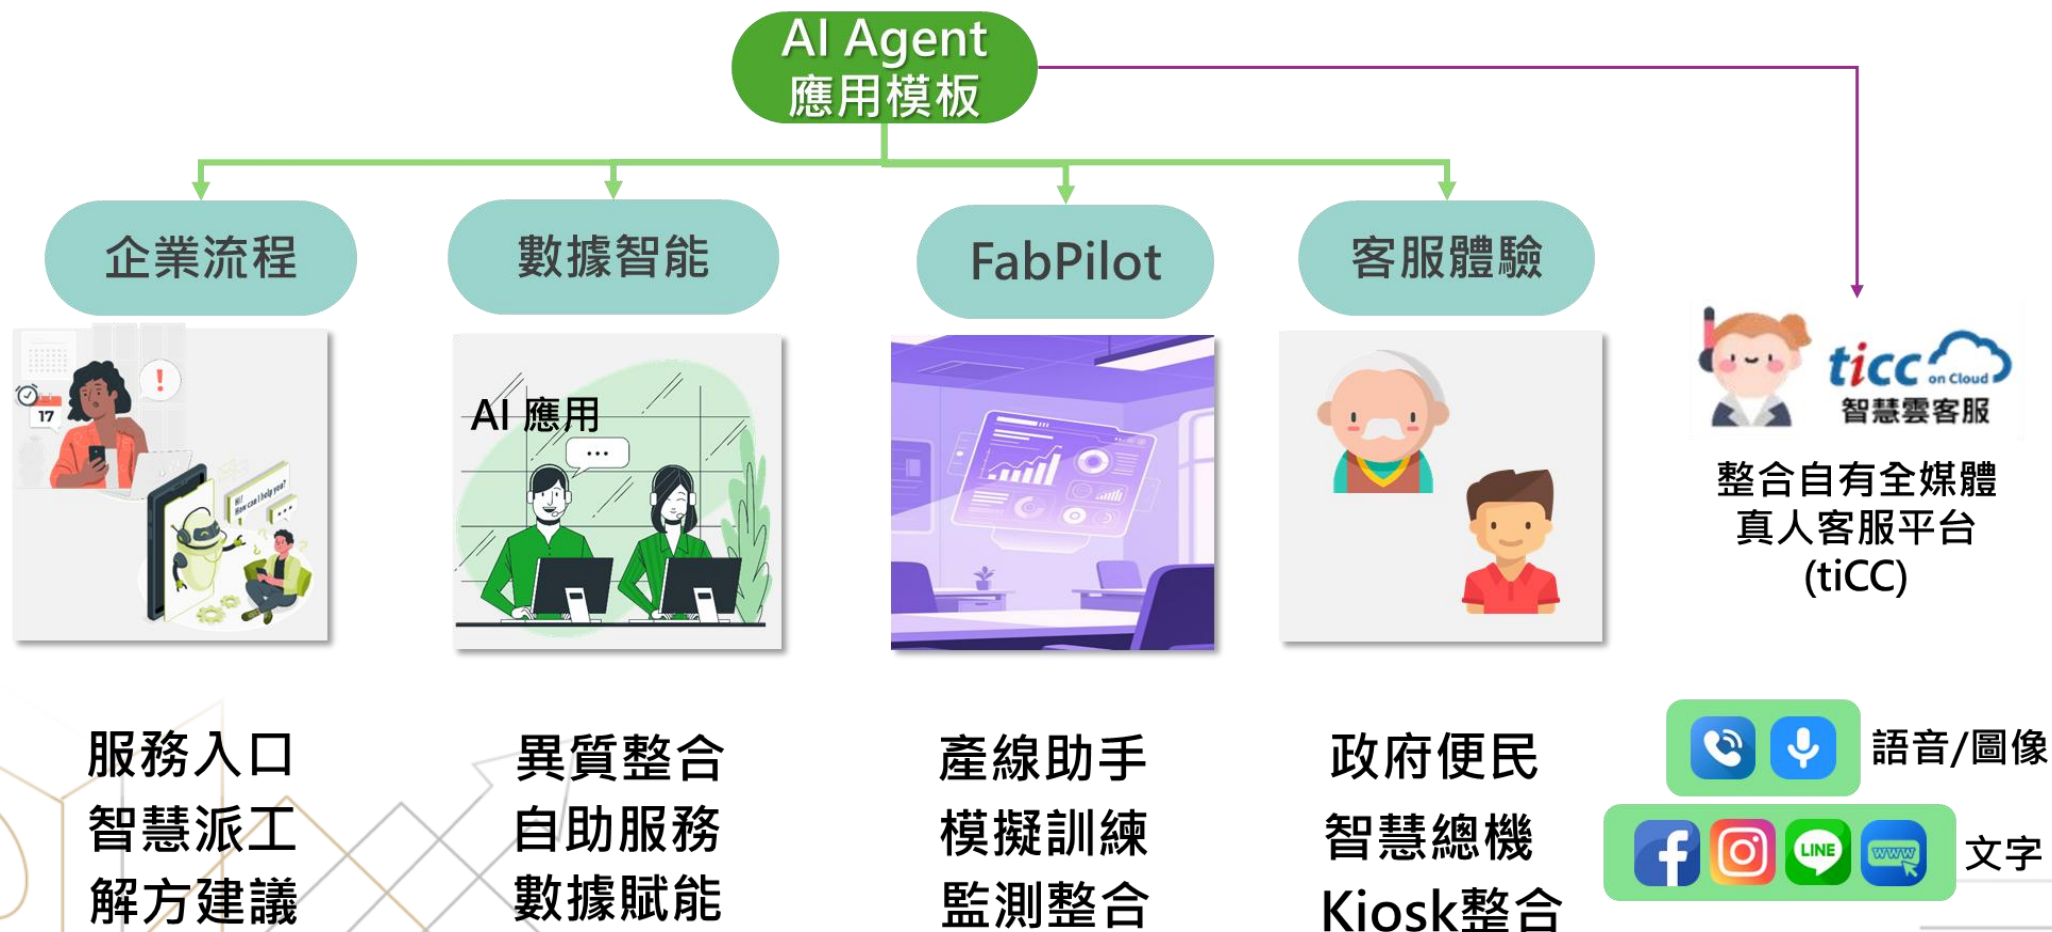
AI Agent
應用模板

企業流程

數據智能

FabPilot

客服體驗

17

Hi! How can I help you?

AI 應用

...

ticc on Cloud
智慧雲客服

整合自有全媒體
真人客服平台
(tiCC)

服務入口
智慧派工
解方建議

異質整合
自助服務
數據賦能

產線助手
模擬訓練
監測整合

政府便民
智慧總機
Kiosk整合

語音/圖像

LINE

www

文字